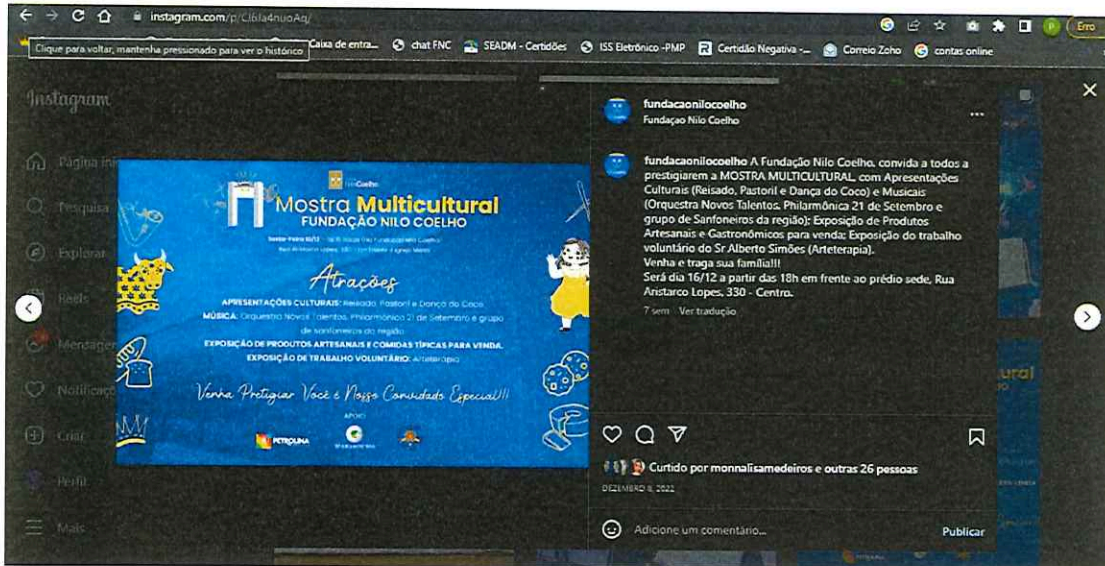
instagram.com/p/Cl6la4nuoAq/

Erro

Clique para voltar, mantenha pressionado para ver o histórico

Caixa de entra... chat FNC SEADM - Certidões ISS Eletrônico -PMP Certidão Negativa -... Correio Zoho contas online

Instagram

Página inicial

Pesquisa

Explorar

Reels

Mensagens

Notificações

Criar

Perfil

Mais

NiloCoelho

Mostra Multicultural
FUNDAÇÃO NILO COELHO

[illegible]

Atrações

APRESENTAÇÕES CULTURAIS: Reisado, Pastoril e Dança do Coco
MÚSICA: Orquestra Novos Talentos, Philarmônica 21 de Setembro e grupo de sanfoneiros da região
EXPOSIÇÃO DE PRODUTOS ARTESANAIS E COMIDAS TÍPICAS PARA VENDA.
EXPOSIÇÃO DE TRABALHO VOLUNTÁRIO: Arteterapia

Venha Prestigiar Você é Nosso Convidado Especial!!!

APOIO

PETROLINA

fundacaonilocoelho
Fundaçao Nilo Coelho

fundacaonilocoelho A Fundação Nilo Coelho, convida a todos a prestigiarem a MOSTRA MULTICULTURAL, com Apresentações Culturais (Reisado, Pastoril e Dança do Coco) e Musicais (Orquestra Novos Talentos, Philarmônica 21 de Setembro e grupo de Sanfoneiros da região): Exposição de Produtos Artesanais e Gastronômicos para venda; Exposição do trabalho voluntário do Sr Alberto Simões (Arteterapia).
Venha e traga sua família!!!
Será dia 16/12 a partir das 18h em frente ao prédio sede, Rua Aristarco Lopes, 330 - Centro.

7 sem Ver tradução

Curtido por monnalisamedeiros e outras 26 pessoas

DEZEMBRO 8, 2022

Adicione um comentário...

Publicar